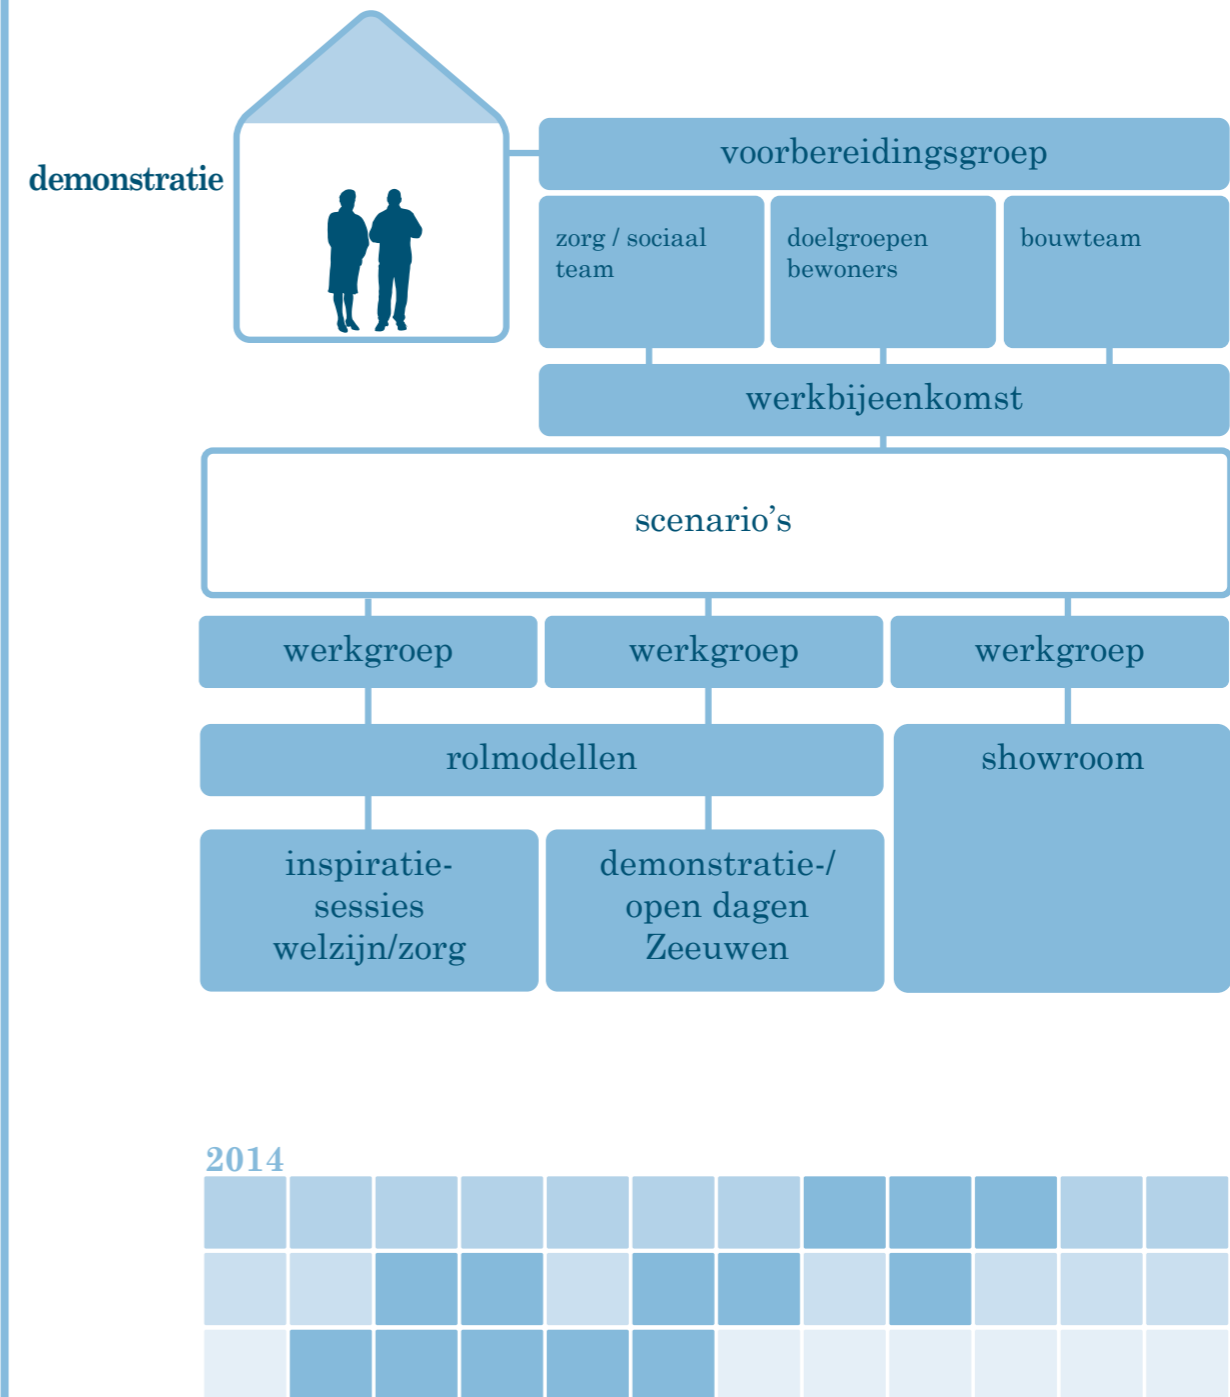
demonstratie

voorbereidingsgroep

zorg / sociaal team

doelgroepen bewoners

bouwteam

werkbijeenkomst

scenario’s

werkgroep

werkgroep

werkgroep

rolmodellen

showroom

inspiratiesessies welzijn/zorg

demonstratie-/ open dagen Zeeuwen

2014